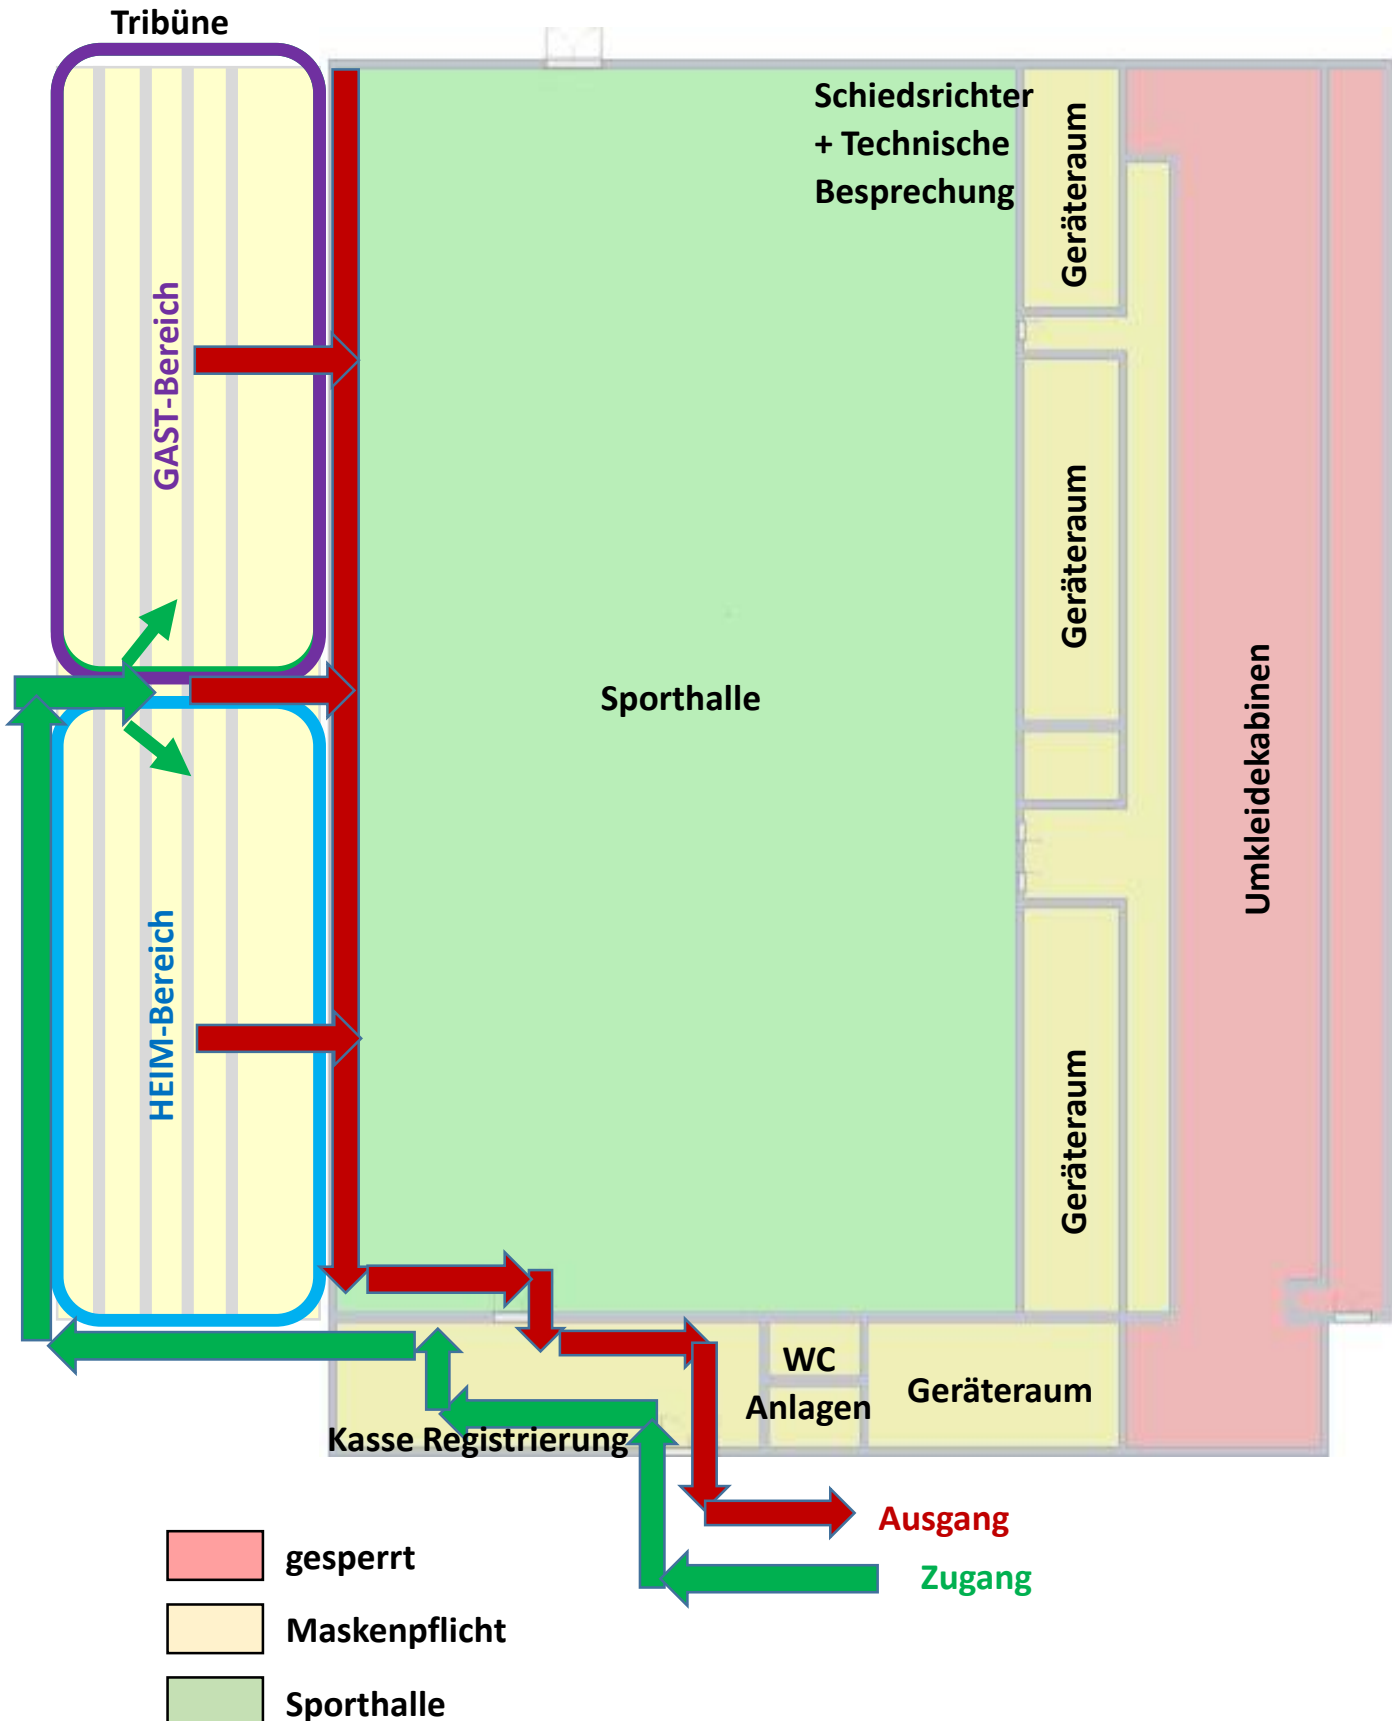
Tribüne

GAST-Bereich

HEIM-Bereich

Schiedsrichter + Technische Besprechung

Geräteraum

Geräteraum

Geräteraum

Sporthalle

Umkleidekabinen

WC Anlagen

Geräteraum

Kasse Registrierung

Ausgang

Zugang

gesperrt

Maskenpflicht

Sporthalle